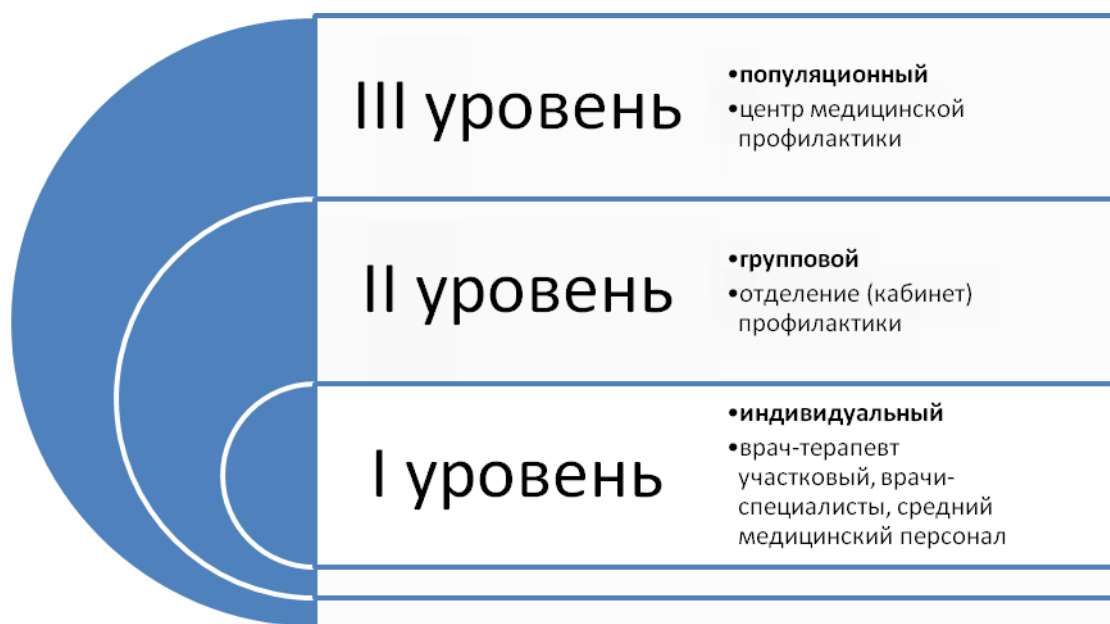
III уровень

•популяционный
•центр медицинской профилактики

II уровень

•групповой
•отделение (кабинет) профилактики

I уровень

•индивидуальный
•врач-терапевт участковый, врачи-специалисты, средний медицинский персонал